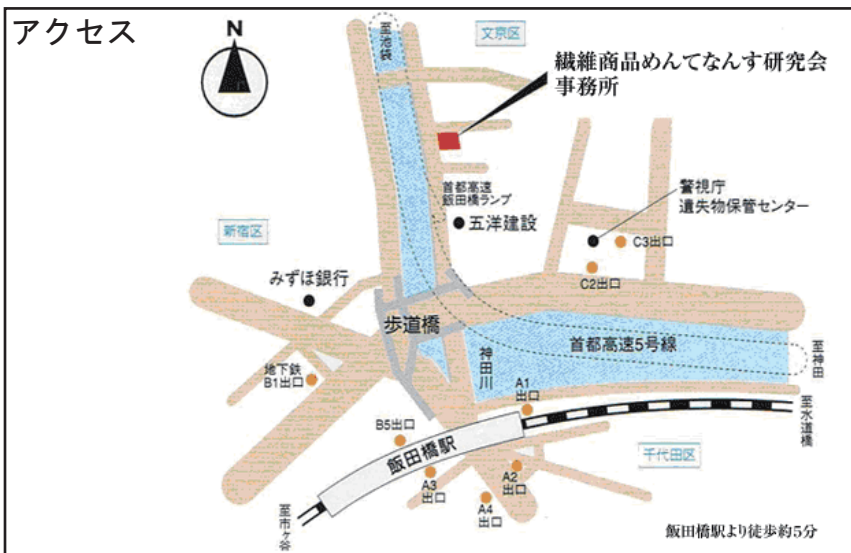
アクセス

N

至池袋

文京区

繊維商品めんてなんす研究会
事務所

首都高速
飯田橋ランプ

五洋建設

警視庁
遺失物保管センター

C3出口

C2出口

新宿区

みずほ銀行

歩道橋

首都高速5号線

神田川

至神田

地下鉄
B1出口

A1
出口

至水道橋

B5出口

飯田橋駅

千代田区

A2
出口

A3
出口

A4
出口

至市ヶ谷

飯田橋駅より徒歩約5分